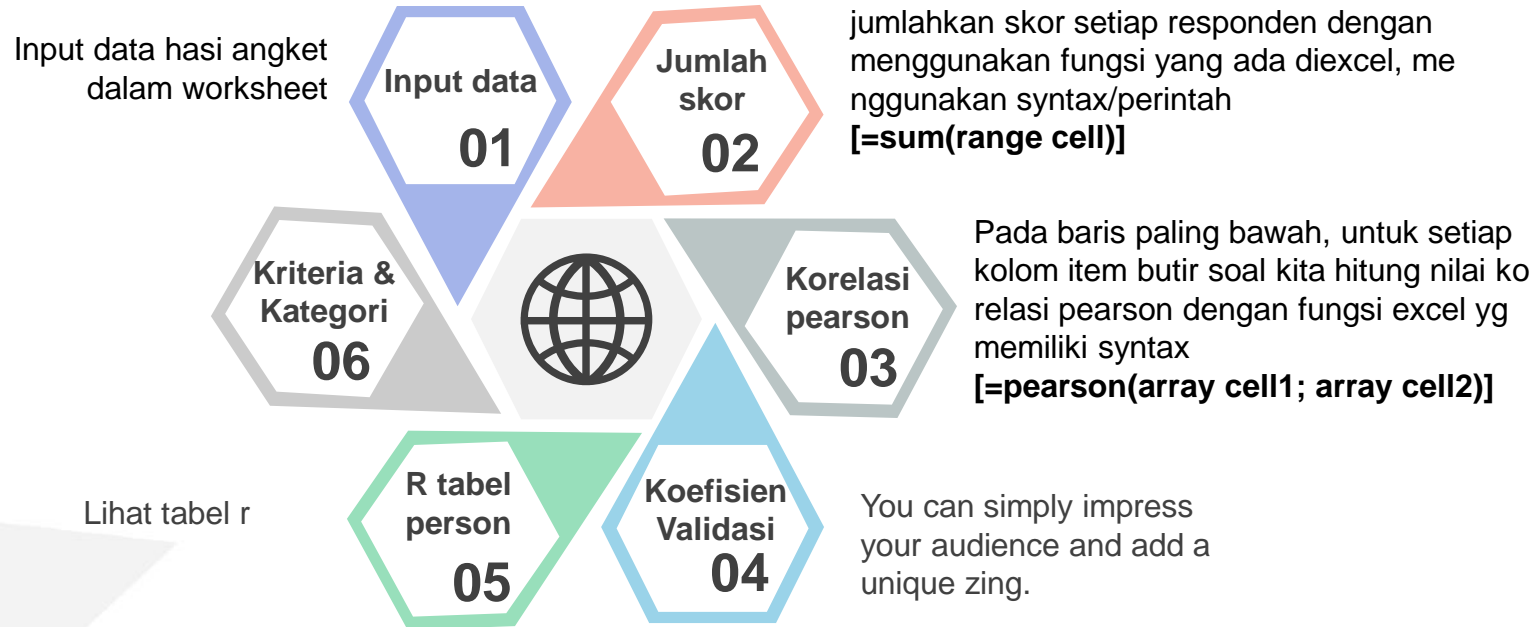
Input data hasi angket dalam worksheet

Input data
01

Jumlah skor
02

jumlahkan skor setiap responden dengan menggunakan fungsi yang ada diexcel, me nggunakan syntax/perintah
[=sum(range cell)]

Kriteria & Kategori
06

Korelasi pearson
03

Pada baris paling bawah, untuk setiap kolom item butir soal kita hitung nilai ko relasi pearson dengan fungsi excel yg memiliki syntax
[=pearson(array cell1; array cell2)]

Lihat tabel r

R tabel person
05

Koefisien Validasi
04

You can simply impress your audience and add a unique zing.